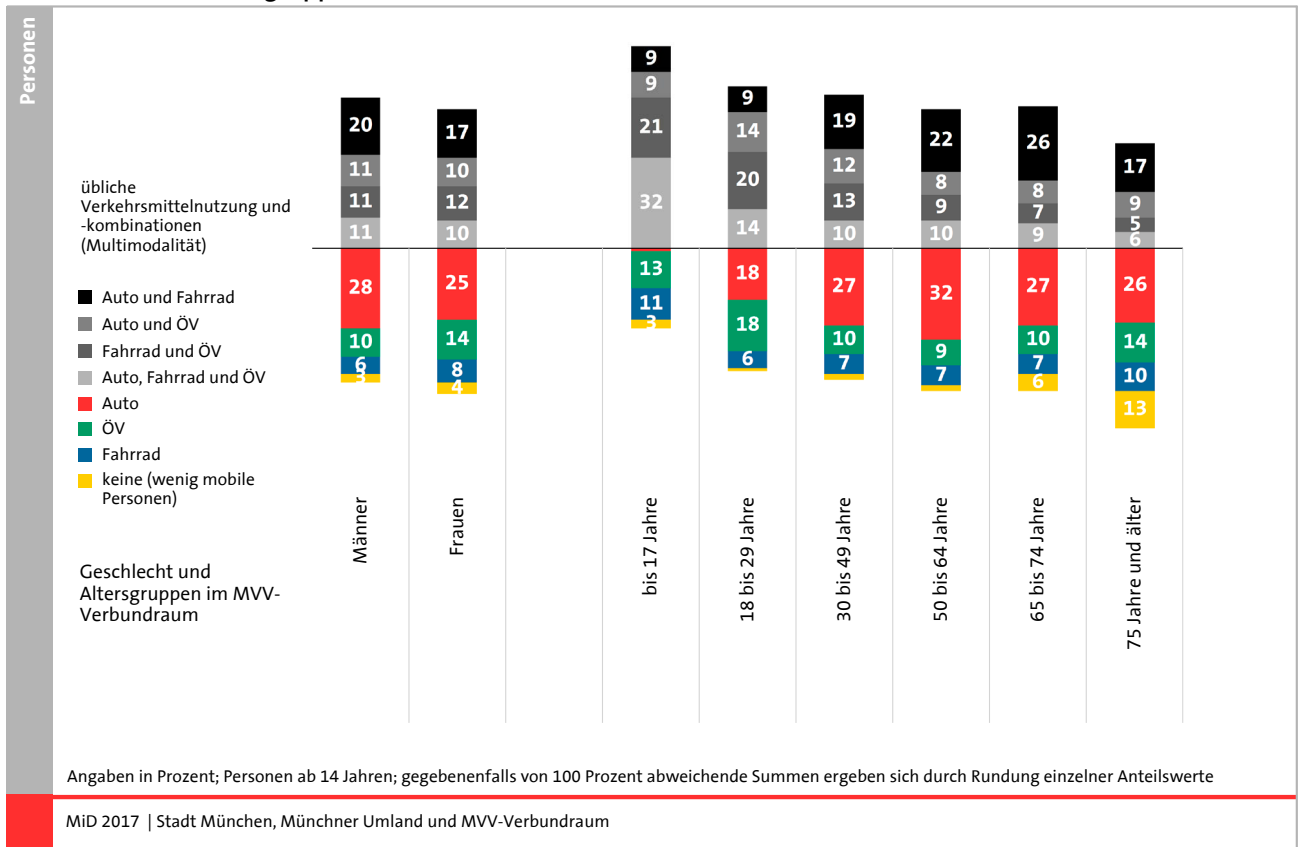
Personen

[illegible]

übliche Verkehrsmittelnutzung und -kombinationen (Multimodalität)

Auto und Fahrrad
Auto und ÖV
Fahrrad und ÖV
Auto, Fahrrad und ÖV
Auto
ÖV
Fahrrad
keine (wenig mobile Personen)

Geschlecht und Altersgruppen im MVV-Verbundraum

| | Männer | Frauen | bis 17 Jahre | 18 bis 29 Jahre | 30 bis 49 Jahre | 50 bis 64 Jahre | 65 bis 74 Jahre | 75 Jahre und älter |
|---|---|---|---|---|---|---|---|---|
| Auto und Fahrrad | 20 | 17 | 9 | 9 | 19 | 22 | 26 | 17 |
| Auto und ÖV | 11 | 10 | 9 | 14 | 12 | 8 | 8 | 9 |
| Fahrrad und ÖV | 11 | 12 | 21 | 20 | 13 | 9 | 7 | 5 |
| Auto, Fahrrad und ÖV | 11 | 10 | 32 | 14 | 10 | 10 | 9 | 6 |
| Auto | 28 | 25 | | 18 | 27 | 32 | 27 | 26 |
| ÖV | 10 | 14 | 13 | 18 | 10 | 9 | 10 | 14 |
| Fahrrad | 6 | 8 | 11 | 6 | 7 | 7 | 7 | 10 |
| keine (wenig mobile Personen) | 3 | 4 | 3 | | | | 6 | 13 |

Angaben in Prozent; Personen ab 14 Jahren; gegebenenfalls von 100 Prozent abweichende Summen ergeben sich durch Rundung einzelner Anteilswerte

MiD 2017 | Stadt München, Münchner Umland und MVV-Verbundraum